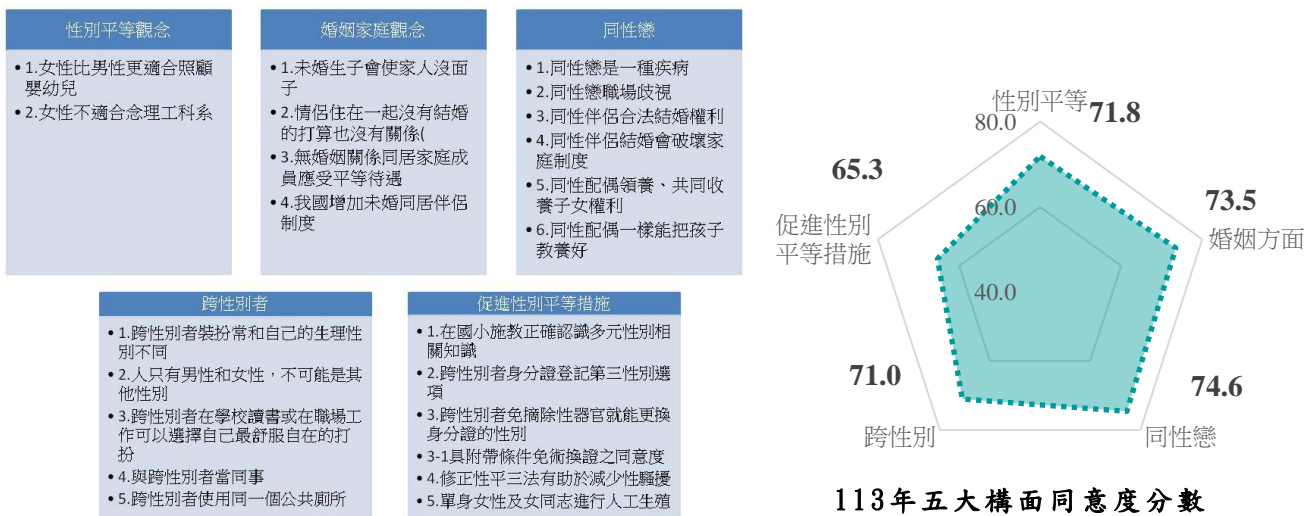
性別平等觀念

• 1.女性比男性更適合照顧嬰幼兒
• 2.女性不適合念理工科系

婚姻家庭觀念

• 1.未婚生子會使家人沒面子
• 2.情侶住在一起沒有結婚的打算也沒有關係(
• 3.無婚姻關係同居家庭成員應受平等待遇
• 4.我國增加未婚同居伴侶制度

同性戀

• 1.同性戀是一種疾病
• 2.同性戀職場歧視
• 3.同性伴侶合法結婚權利
• 4.同性伴侶結婚會破壞家庭制度
• 5.同性配偶領養、共同收養子女權利
• 6.同性配偶一樣能把孩子教養好

跨性別者

• 1.跨性別者裝扮常和自己的生理性別不同
• 2.人只有男性和女性，不可能是其他性別
• 3.跨性別者在學校讀書或在職場工作可以選擇自己最舒服自在的打扮
• 4.與跨性別者當同事
• 5.跨性別者使用同一個公共廁所

促進性別平等措施

• 1.在國小施教正確認識多元性別相關知識
• 2.跨性別者身分證登記第三性別選項
• 3.跨性別者免摘除性器官就能更換身分證的性別
• 3-1具附帶條件免術換證之同意度
• 4.修正性平三法有助於減少性騷擾
• 5.單身女性及女同志進行人工生殖

性別平等 71.8
80.0
60.0
40.0
65.3
促進性別平等措施
73.5
婚姻方面
71.0
跨性別
74.6
同性戀

113年五大構面同意度分數